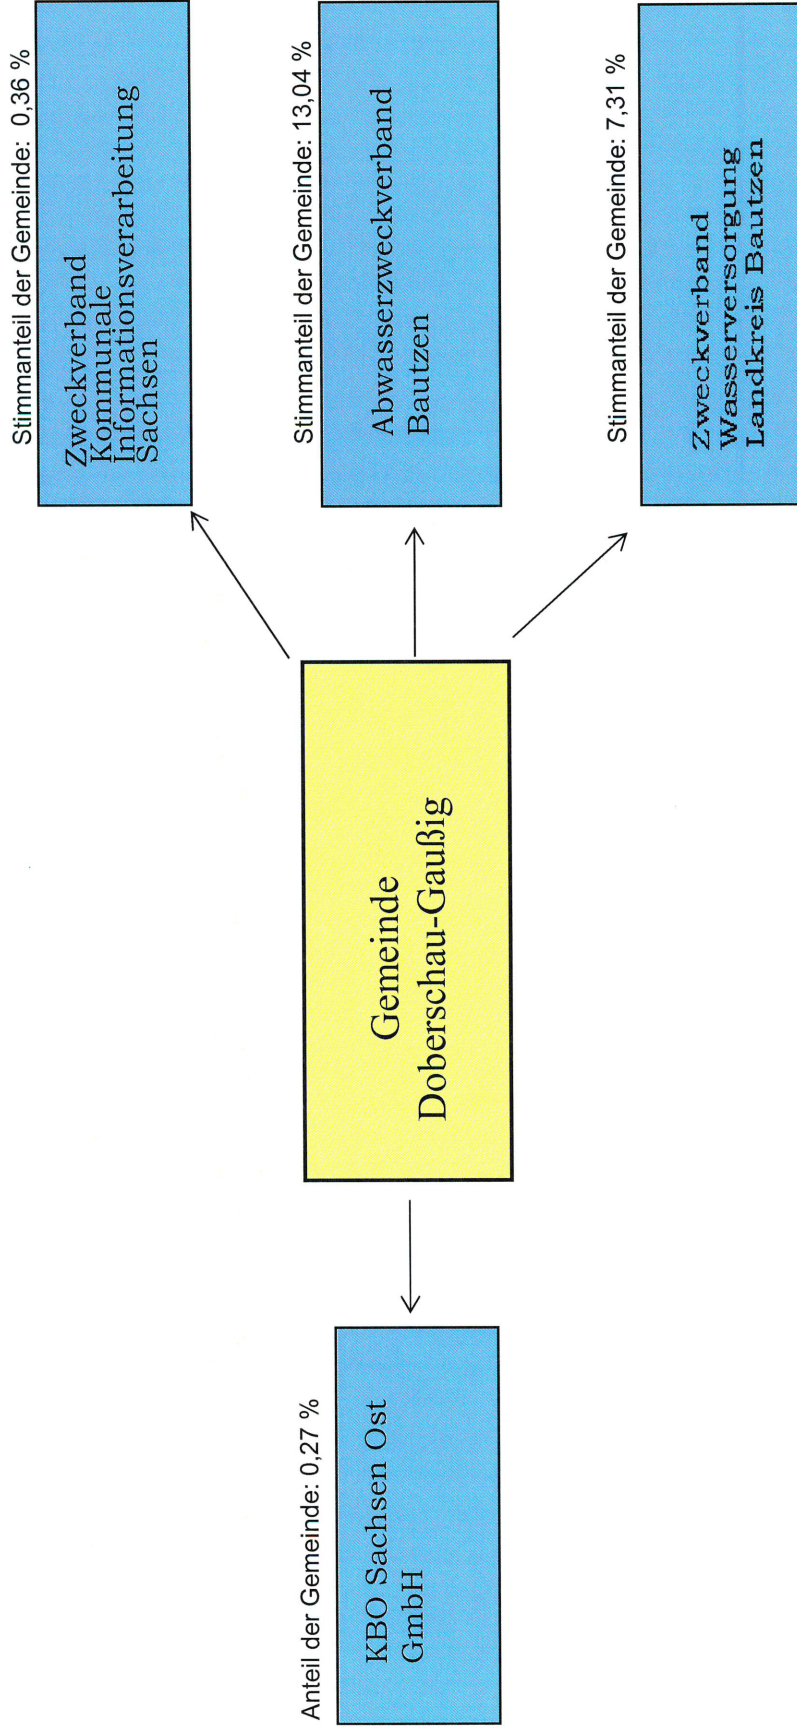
Stimmanteil der Gemeinde: 0,36 %

Zweckverband Kommunale Informationsverarbeitung Sachsen

Stimmanteil der Gemeinde: 13,04 %

Abwasserzweckverband Bautzen

Stimmanteil der Gemeinde: 7,31 %

Zweckverband Wasserversorgung Landkreis Bautzen

Gemeinde Doberschau-Gaußig

Anteil der Gemeinde: 0,27 %

KBO Sachsen Ost GmbH